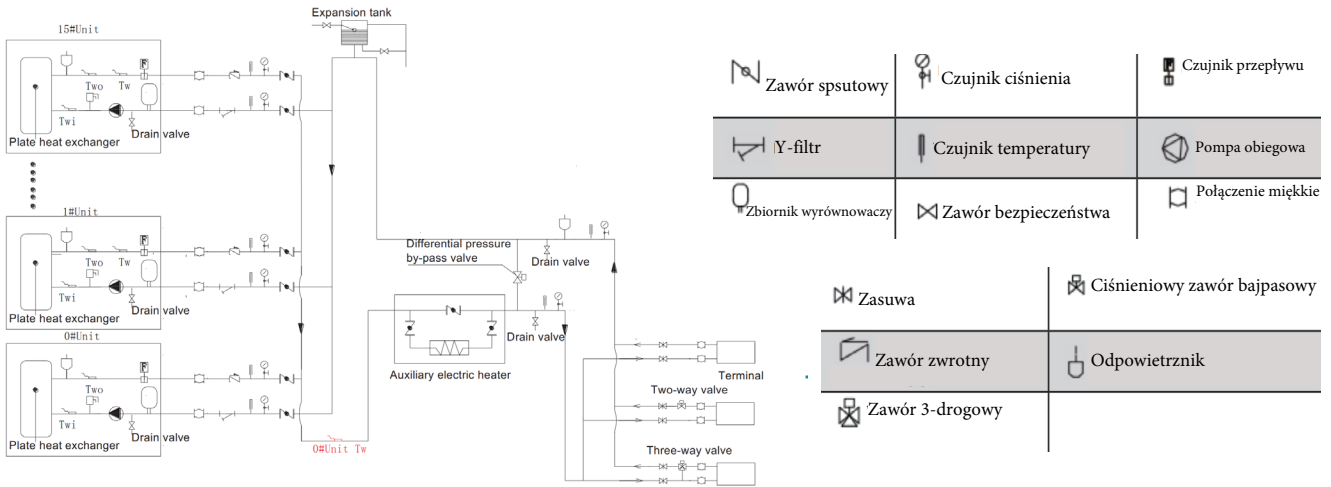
15#Unit

Two
Tw
Twi
Drain valve
Plate heat exchanger

1#Unit

Two
Tw
Twi
Drain valve
Plate heat exchanger

0#Unit

Two
Tw
Twi
Drain valve
Plate heat exchanger

0#Unit Tw

Expansion tank

Differential pressure by-pass valve
Drain valve
Drain valve
Auxiliary electric heater
Terminal
Two-way valve
Three-way valve

| Zawór spsutowy | Czujnik ciśnienia | Czujnik przepływu |
|---|---|---|
| Y-filtr | Czujnik temperatury | Pompa obiegowa |
| Zbiornik wyrównowaczy | Zawór bezpieczeństwa | Połączenie miękkie |

| Zasuwa | Ciśnieniowy zawór bajpasowy |
|---|---|
| Zawór zwrotny | Odpowietrznik |
| Zawór 3-drogowy | |